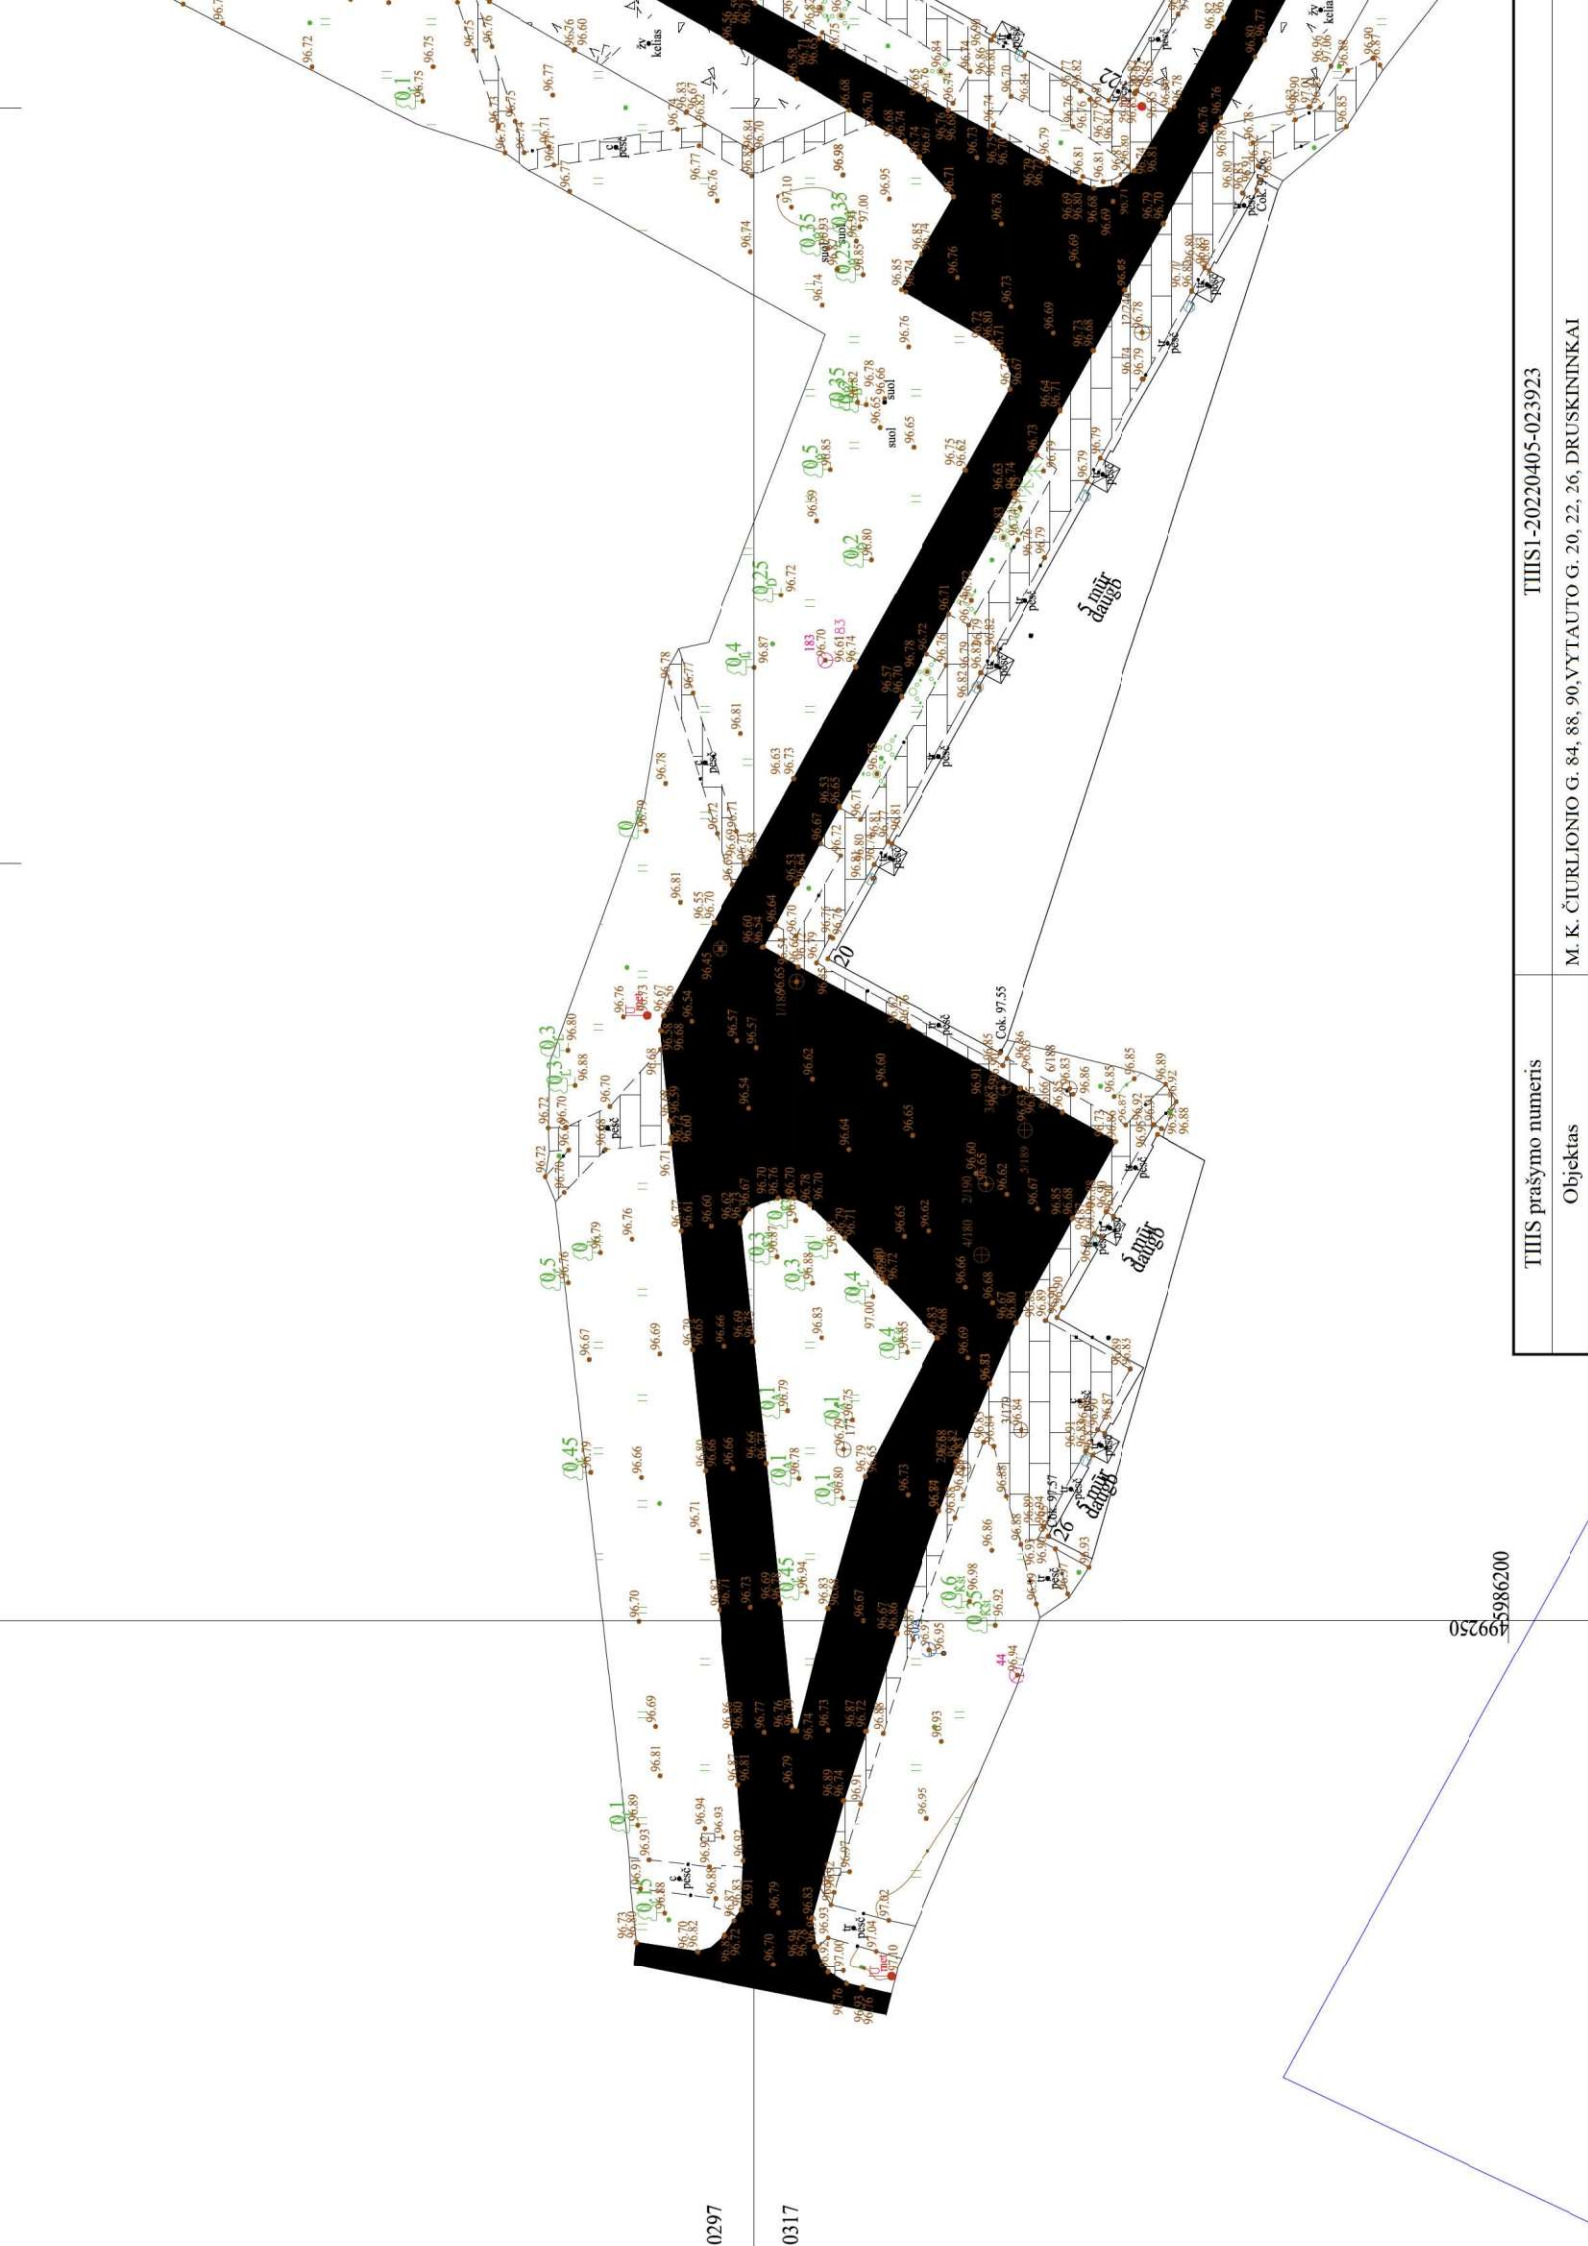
| TIIIS prašymo numeris | TIIIS1-20220405-023923 |
|---|---|
| Objektas | M. K. ČIURLIONIO G. 84, 88, 90, VYTAUTO G. 20, 22, 26, DRUSKININKAI |

5 mūr daugb

5 mūr daugb

5 mūr daugb

20

26

Cok. 97.55

Cok. 97.57

žv keliai

žv keliai

pešč

suol

suol

183

44

5986200

499250

0297

0317

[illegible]